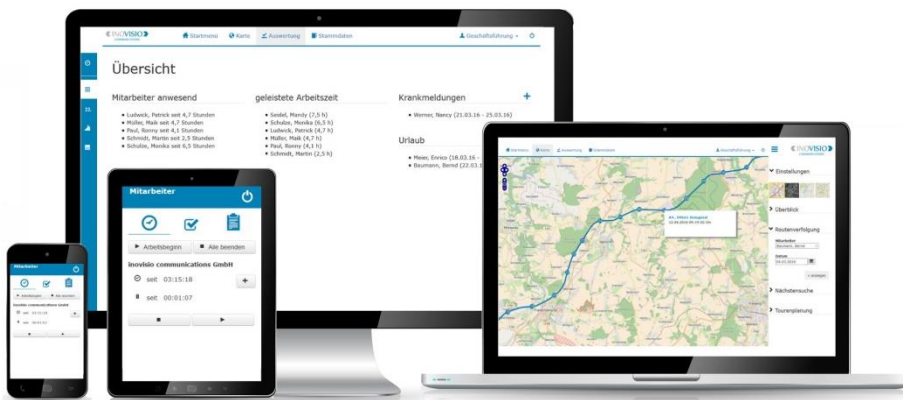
INOVISIO

Startmenü Karte Auswertung Stammdaten Geschäftsführung

Übersicht

Mitarbeiter anwesend

- Ludwick, Patrick seit 4,7 Stunden
- Müller, Maik seit 4,7 Stunden
- Paul, Ronny seit 4,1 Stunden
- Schmidt, Martin seit 2,5 Stunden
- Schulze, Monika seit 6,5 Stunden

geleistete Arbeitszeit

- Seidel, Mandy (7,5 h)
- Schulze, Monika (6,5 h)
- Ludwick, Patrick (4,7 h)
- Müller, Maik (4,7 h)
- Paul, Ronny (4,1 h)
- Schmidt, Martin (2,5 h)

Krankmeldungen

- Werner, Nancy (21.03.16 - 25.03.16)

Urlaub

- Meier, Enrico (18.03.16 -
- Baumann, Bernd (22.03.1

Mitarbeiter

Arbeitsbeginn Alle beenden

inovisio communications GmbH

seit 03:15:18

seit 00:01:07

Mitarbeiter

Arbeitsbeginn Alle beenden

inovisio communications GmbH

seit 03:15:18

seit 00:01:07

Startmenü Karte Auswertung Stammdaten Geschäftsführung

INOVISIO

Einstellungen

Überblick

Routenverfolgung

Mitarbeiter

Baumann, Bernd

Datum

04.03.2016

anzeigen

Nächstensuche

Tourenplanung

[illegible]